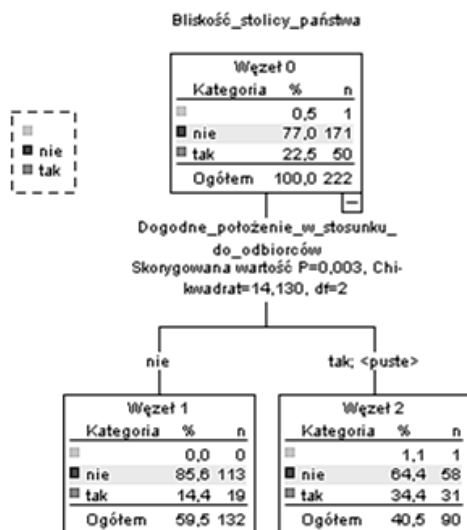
Bliskość_stolicy_państwa

nie
tak

Węzeł 0

| Kategoria | % | n |
|---|---|---|
| | 0,5 | 1 |
| nie | 77,0 | 171 |
| tak | 22,5 | 50 |
| Ogółem | 100,0 | 222 |

Dogodne_położenie_w_stosunku_do_odbiorców
Skorygowana wartość P=0,003, Chi-kwadrat=14,130, df=2

nie

tak; <puste>

Węzeł 1

| Kategoria | % | n |
|---|---|---|
| | 0,0 | 0 |
| nie | 85,6 | 113 |
| tak | 14,4 | 19 |
| Ogółem | 59,5 | 132 |

Węzeł 2

| Kategoria | % | n |
|---|---|---|
| | 1,1 | 1 |
| nie | 64,4 | 58 |
| tak | 34,4 | 31 |
| Ogółem | 40,5 | 90 |